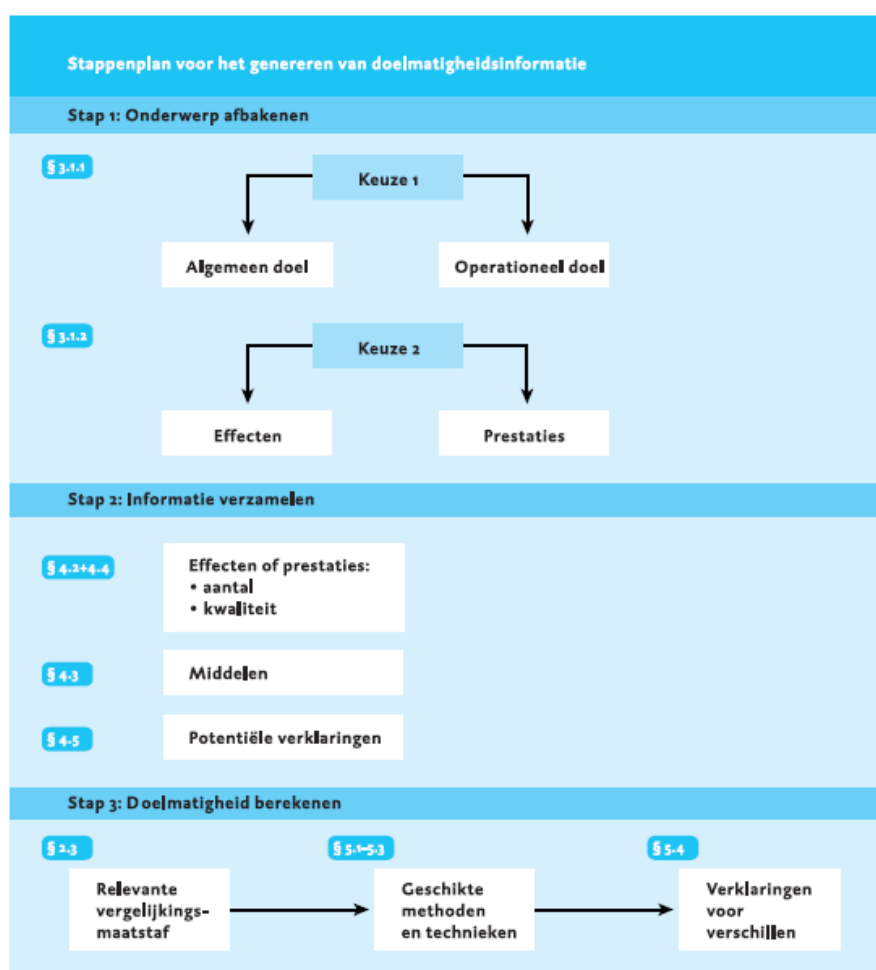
Stappenplan voor het genereren van doelmatigheidsinformatie

Stap 1: Onderwerp afbakenen

§ 3.1.1

Keuze 1

Algemeen doel

Operationeel doel

§ 3.1.2

Keuze 2

Effecten

Prestaties

Stap 2: Informatie verzamelen

§ 4.2+4.4

Effecten of prestaties:
• aantal
• kwaliteit

§ 4.3

Middelen

§ 4.5

Potentiële verklaringen

Stap 3: Doelmatigheid berekenen

§ 2.3

Relevante vergelijkingsmaatstaf

§ 5.1–5.3

Geschikte methoden en technieken

§ 5.4

Verklaringen voor verschillen